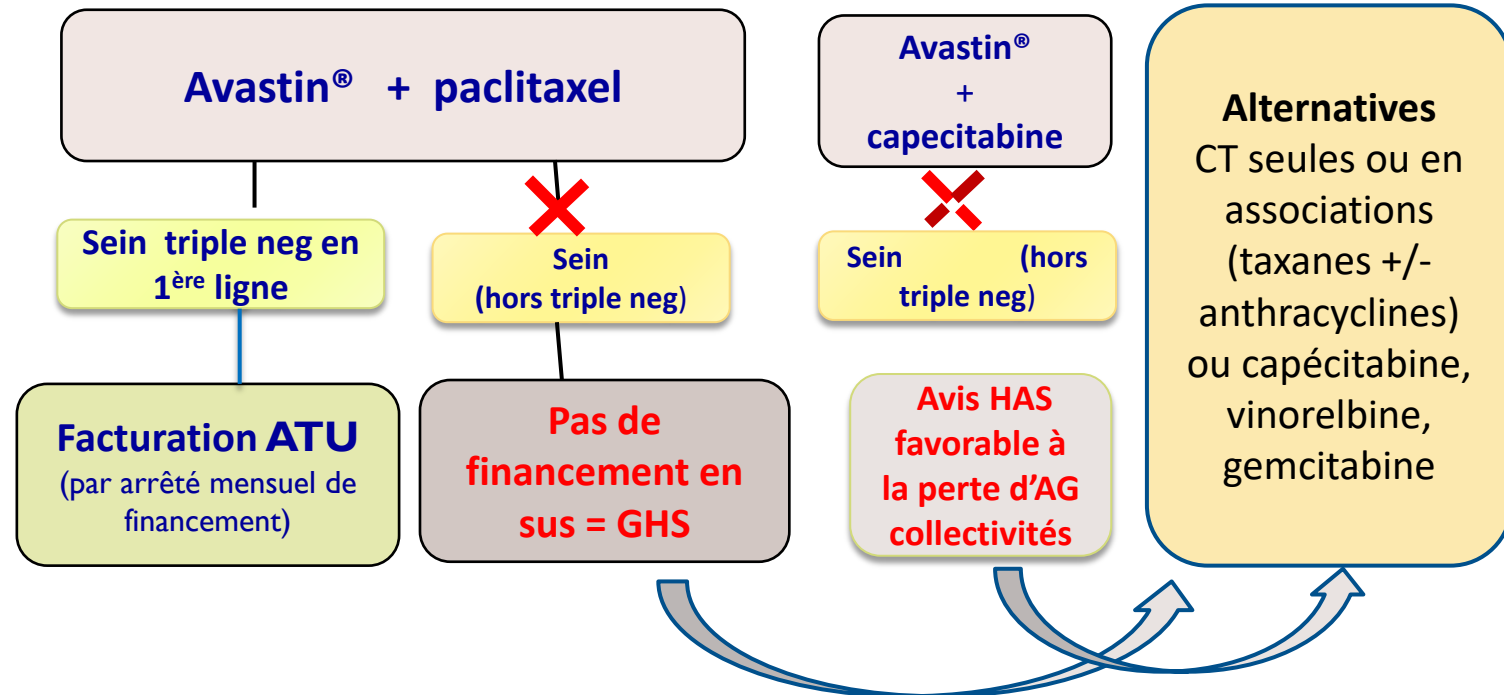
Avastin® + paclitaxel

Sein triple neg en 1ère ligne

Facturation ATU
(par arrêté mensuel de financement)

Sein
(hors triple neg)

Pas de financement en sus = GHS

Avastin®
+
capecitabine

Sein (hors triple neg)

Avis HAS favorable à la perte d'AG collectivités

Alternatives
CT seules ou en associations (taxanes +/- anthracyclines) ou capécitabine, vinorelbine, gemcitabine